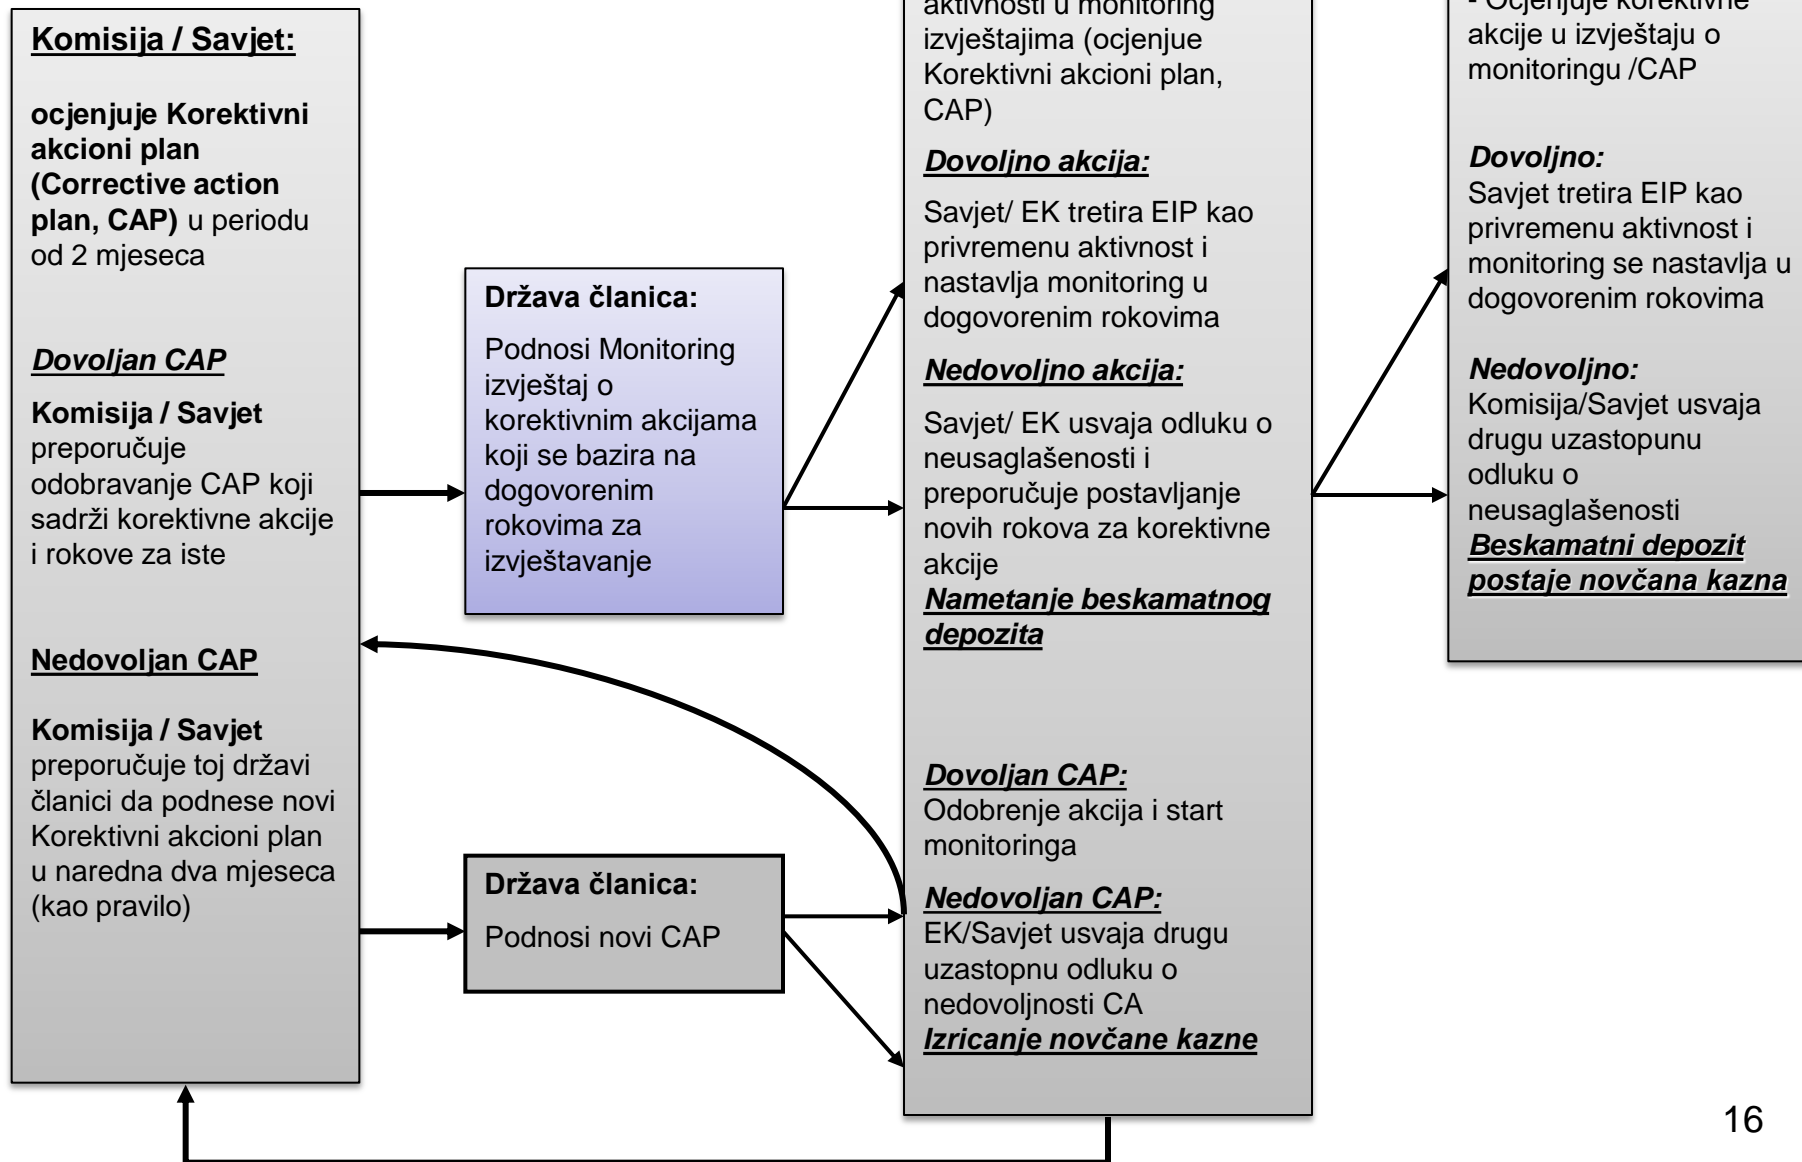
**Komisija / Savjet:**

**ocjenjuje Korektivni akcioni plan (Corrective action plan, CAP)** u periodu od 2 mjeseca

***Dovoljan CAP***

**Komisija / Savjet** preporučuje odobravanje CAP koji sadrži korektivne akcije i rokove za iste

**Nedovoljan CAP**

**Komisija / Savjet** preporučuje toj državi članici da podnese novi Korektivni akcioni plan u naredna dva mjeseca (kao pravilo)

**Država članica:**

Podnosi Monitoring izvještaj o korektivnim akcijama koji se bazira na dogovorenim rokovima za izvještavanje

**Država članica:**

Podnosi novi CAP

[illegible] aktivnosti u monitoring izvještajima (ocjenjue Korektivni akcioni plan, CAP)

***Dovoljno akcija:***

Savjet/ EK tretira EIP kao privremenu aktivnost i nastavlja monitoring u dogovorenim rokovima

***Nedovoljno akcija:***

Savjet/ EK usvaja odluku o neusaglašenosti i preporučuje postavljanje novih rokova za korektivne akcije
***Nametanje beskamatnog depozita***

***Dovoljan CAP:***
Odobrenje akcija i start monitoringa

***Nedovoljan CAP:***
EK/Savjet usvaja drugu uzastopnu odluku o nedovoljnosti CA
***Izricanje novčane kazne***

- Ocjenjuje korektivne akcije u izvještaju o monitoringu /CAP

***Dovoljno:***
Savjet tretira EIP kao privremenu aktivnost i monitoring se nastavlja u dogovorenim rokovima

***Nedovoljno:***
Komisija/Savjet usvaja drugu uzastopunu odluku o neusaglašenosti
***Beskamatni depozit postaje novčana kazna***

16